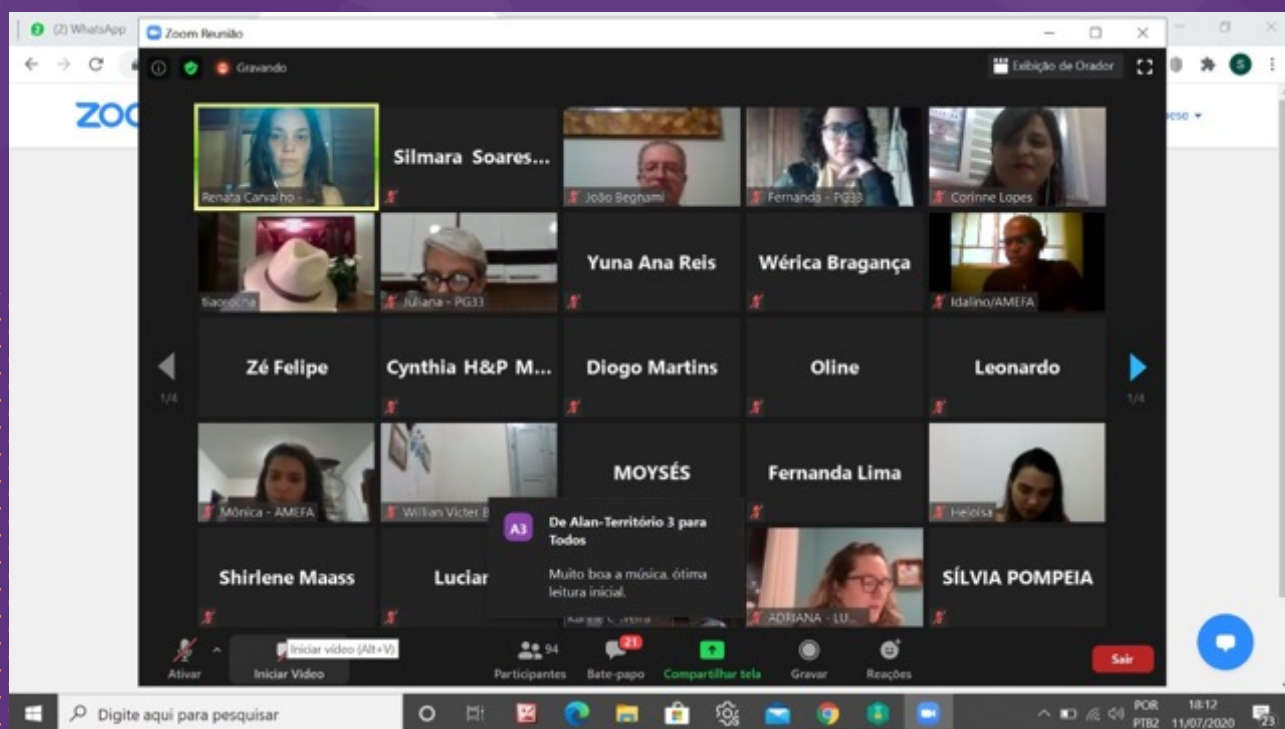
(2) WhatsApp

Zoom Reunião

Gravando

Exibição de Orador

ZOO

Renata Carvalho - ...

Silmara Soares...

João Begnami

Fernanda - PG33

Corinne Lopes

tiagocha

Juliana - PG33

Yuna Ana Reis

Wérica Bragança

Idalino/AMEFA

Zé Felipe

Cynthia H&P M...

Diogo Martins

Oline

Leonardo

1/4

1/4

Mônica - AMEFA

Willian Victer B

MOYSÉS

Fernanda Lima

Heloisa

Shirlene Maass

Luciar

ADRIANA - LU...

SÍLVIA POMPEIA

A3 De Alan-Território 3 para Todos

Muito boa a música. ótima leitura inicial.

Iniciar vídeo (Alt+V)

Ativar

Iniciar Vídeo

94 Participantes

21 Bate-papo

Compartilhar tela

Gravar

Reações

Sair

Digite aqui para pesquisar

POR PTB2

18:12 11/07/2020

23